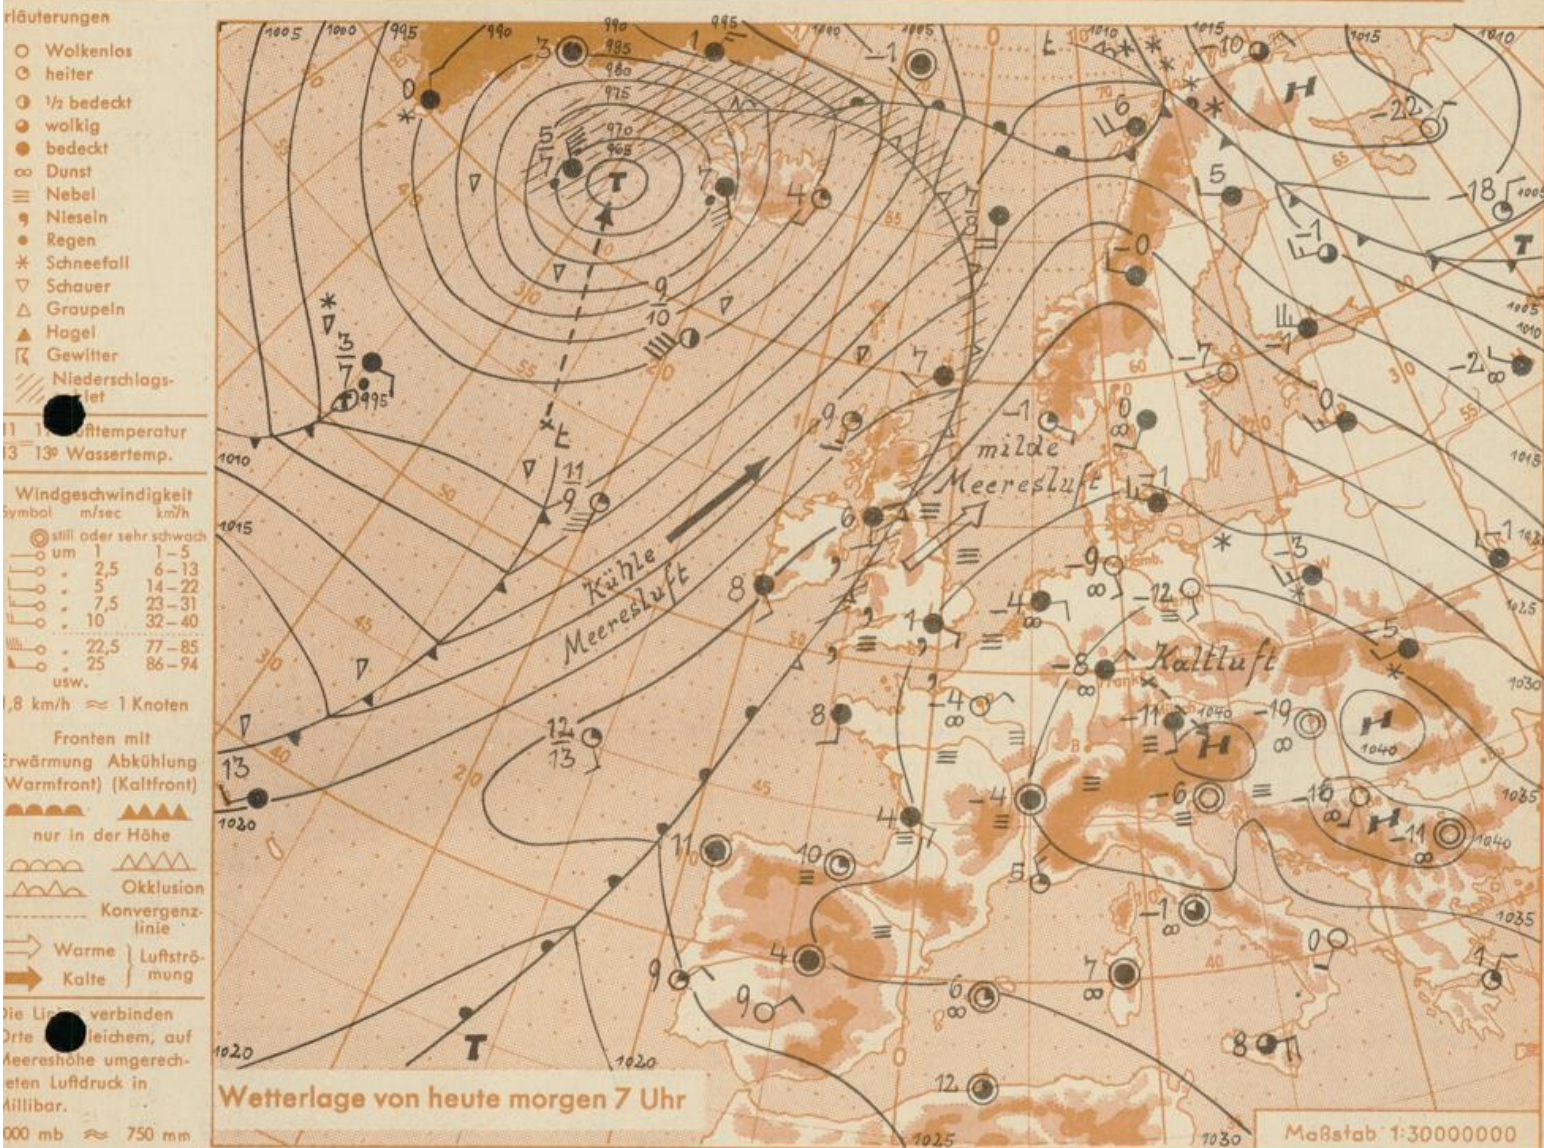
rläuterungen
Wolkenlos
heiter
1/2 bedeckt
wolkig
bedeckt
Dunst
Nebel
Nieseln
Regen
Schneefall
Schauer
Graupeln
Hagel
Gewitter
Niederschlags-
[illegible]iet
11 1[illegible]ufttemperatur
13 13 Wassertemp.

Windgeschwindigkeit
Symbol m/sec km/h
still oder sehr schwach
um 1 1–5
2,5 6–13
5 14–22
7,5 23–31
10 32–40
22,5 77–85
25 86–94
usw.
1,8 km/h ≈ 1 Knoten

Fronten mit
Erwärmung Abkühlung
(Warmfront) (Kaltfront)
nur in der Höhe
Okklusion
Konvergenzlinie
Warme } Luftströmung
Kalte

Die Li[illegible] verbinden Orte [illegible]leichem, auf Meereshöhe umgerechneten Luftdruck in Millibar.
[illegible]000 mb ≈ 750 mm

1005 1000 995 990 990 985 995 980 975 970 965 1000 1005 1010 1015 1010
T
H
T
Kühle Meeresluft
milde Meeresluft
Kaltluft
H
H
H
T
995 1010 1015 1020 1020 1025 1030 1040 1040 1040 1035 1035 1030 1025 1015 1010 1005 1005
1040

Wetterlage von heute morgen 7 Uhr

Maßstab 1:30000000